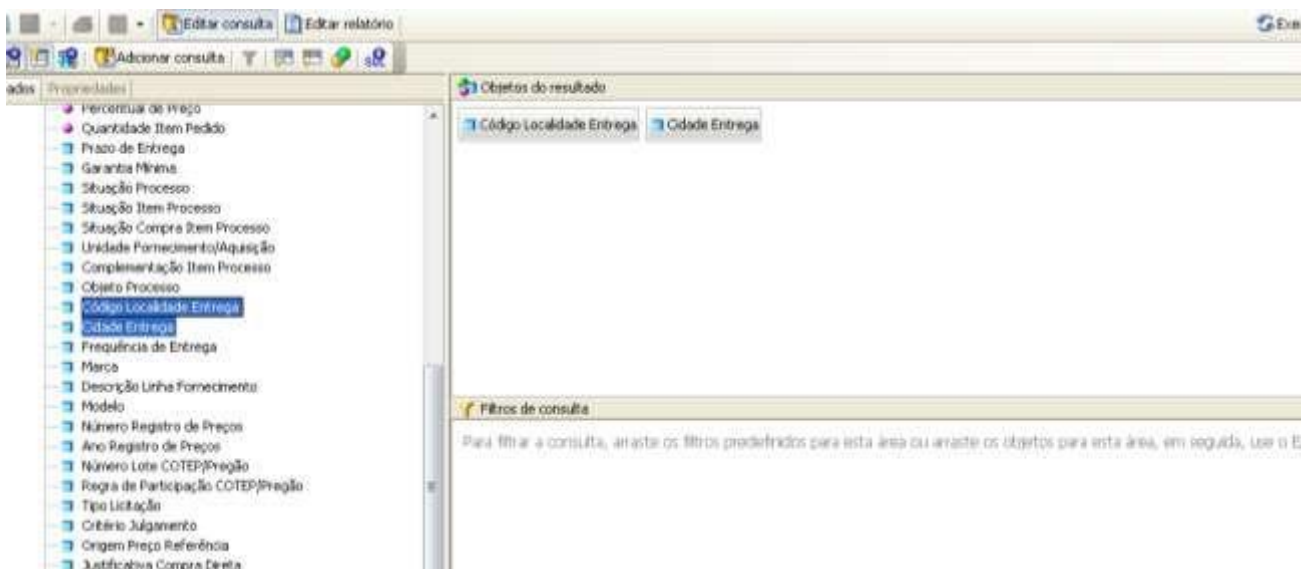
Editar consulta Editar relatório

Exe

Adicionar consulta

ados Propriedades

Percentual de Preço
Quantidade Item Pedido
Prazo de Entrega
Garantia Mínima
Situação Processo
Situação Item Processo
Situação Compra Item Processo
Unidade Fornecimento/Aquisição
Complementação Item Processo
Objeto Processo
Código Localidade Entrega
Cidade Entrega
Frequência de Entrega
Marca
Descrição Linha Fornecimento
Modelo
Número Registro de Preços
Ano Registro de Preços
Número Lote COTEP/Pregão
Regra de Participação COTEP/Pregão
Tipo Licitação
Critério Julgamento
Origem Preço Referência
Justificativa Compra Direta

Objetos do resultado

Código Localidade Entrega
Cidade Entrega

Filtros de consulta

Para filtrar a consulta, arraste os filtros predefinidos para esta área ou arraste os objetos para esta área, em seguida, use o E